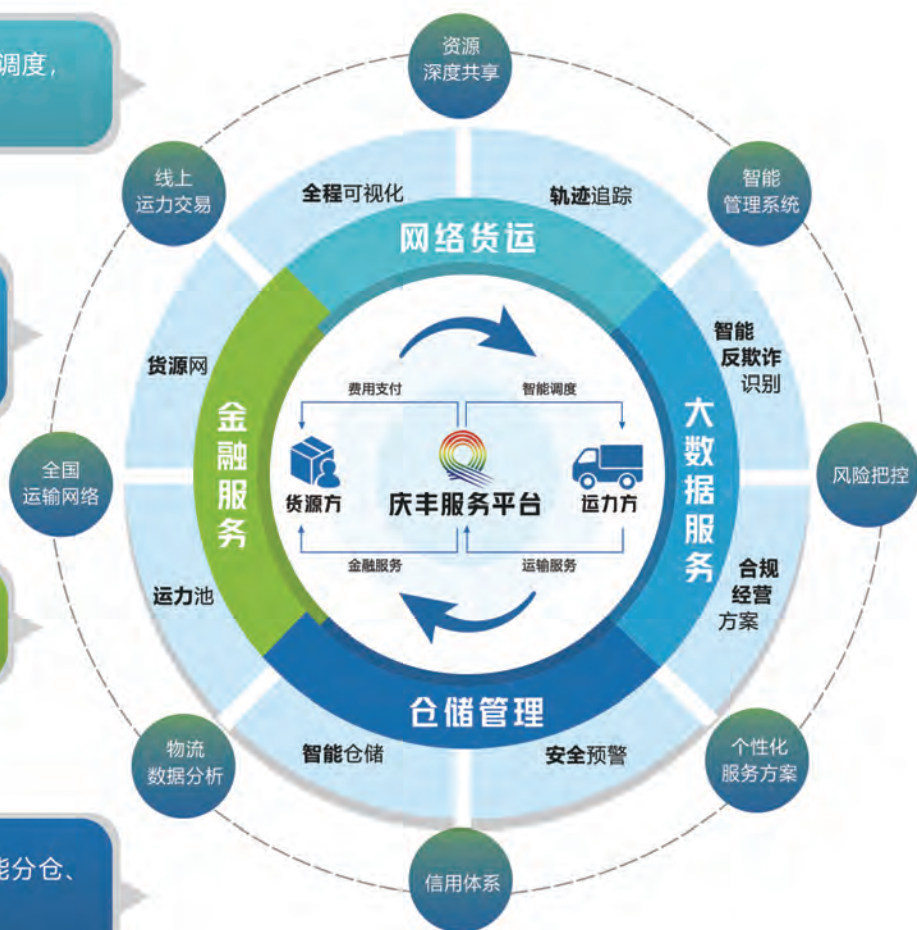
调度，

资源
深度共享

线上
运力交易

全程可视化

轨迹追踪

智能
管理系统

网络货运

智能
反欺诈
识别

货源网

费用支付

智能调度

金
融
服
务

大
数
据
服
务

全国
运输网络

货源方

庆丰服务平台

运力方

风险把控

金融服务

运输服务

合规
经营
方案

运力池

仓储管理

物流
数据分析

智能仓储

安全预警

个性化
服务方案

能分仓、

信用体系